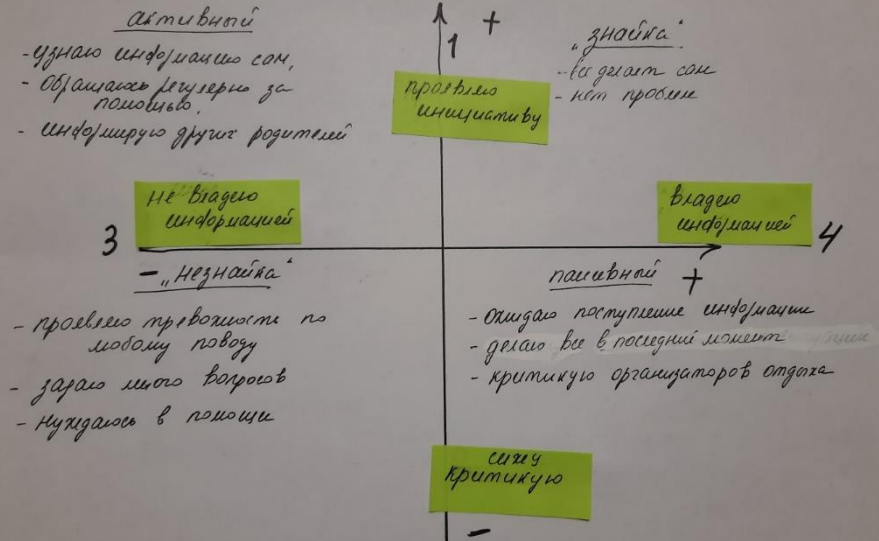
активный

- узнаю информацию сам,
- обращаюсь регулярно за помощью.
- информирую других родителей

1 +

проявляю инициативу

„знайка"
- всё делает сам
- нет проблем

Не владею информацией

владею информацией

3

4

– „незнайка"

- проявляю тревожность по любому поводу
- задаю много вопросов
- нуждаюсь в помощи

пассивный +

- ожидаю поступление информации
- делаю всё в последний момент
- критикую организаторов отдыха

сижу критикую

–